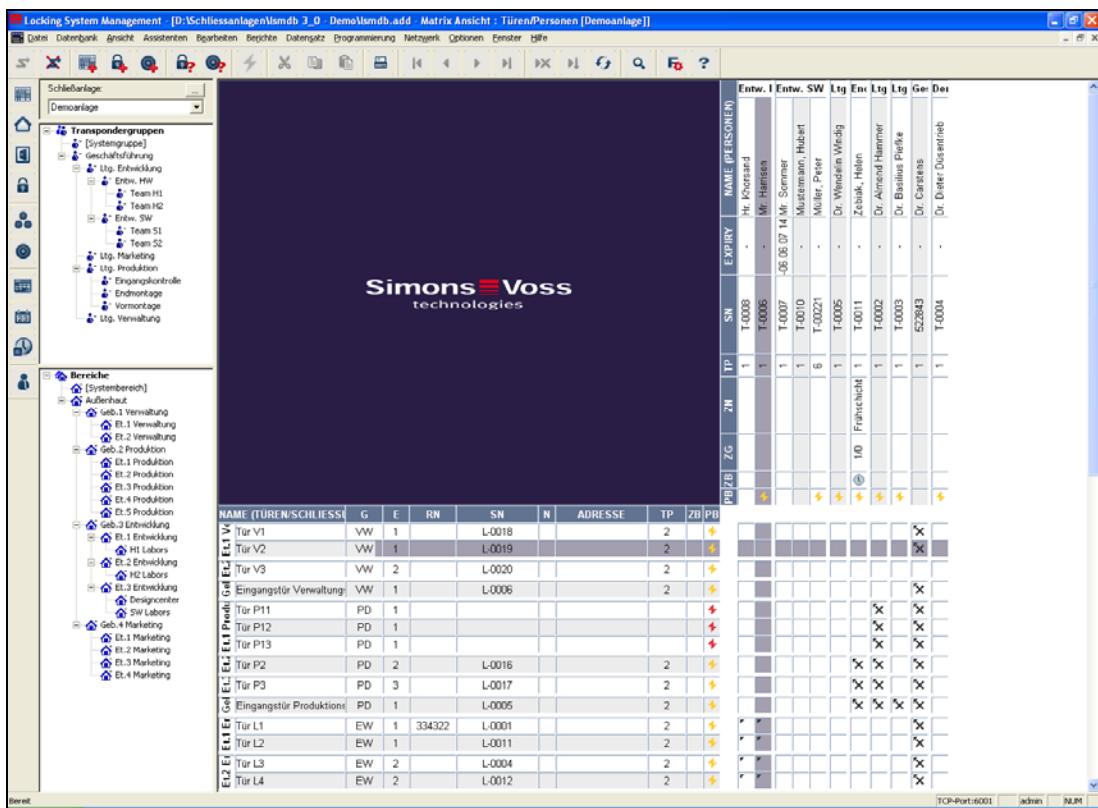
Locking System Management - [D:\Schliessanlagen\lsmdb 3_0 - Demo\lsmdb.add - Matrix Ansicht : Türen/Personen [Demoanlage]]

Datei Datenbank Ansicht Assistenten Bearbeiten Berichte Datensatz Programmierung Netzwerk Optionen Fenster Hilfe

Schließanlage:
Demoanlage

Transpondergruppen
[Systemgruppe]
Geschäftsführung
Ltg. Entwicklung
Entw. HW
Team H1
Team H2
Entw. SW
Team S1
Team S2
Ltg. Marketing
Ltg. Produktion
Eingangskontrolle
Endmontage
Vormontage
Ltg. Verwaltung

Bereiche
[Systembereich]
Außenhaut
Geb.1 Verwaltung
Et.1 Verwaltung
Et.2 Verwaltung
Geb.2 Produktion
Et.1 Produktion
Et.2 Produktion
Et.3 Produktion
Et.4 Produktion
Et.5 Produktion
Geb.3 Entwicklung
Et.1 Entwicklung
H1 Labors
Et.2 Entwicklung
H2 Labors
Et.3 Entwicklung
Designcenter
SW Labors
Geb.4 Marketing
Et.1 Marketing
Et.2 Marketing
Et.3 Marketing
Et.4 Marketing

SimonsVoss technologies

Entw. I Entw. SW Ltg Enc Ltg Ltg Ge: Dei

NAME (PERSONEN)
Hr. Khorsand
Mr. Harrison
Mr. Sommer
Mustermann, Hubert
Müller, Peter
Dr. Wendelin Windig
Zebiak, Helen
Dr. Almend Hammer
Dr. Basilius Pielke
Dr. Carstens
Dr. Dieter Düsentrieb

EXPIRY
06.06.07 14

SN
T-0008 T-0006 T-0007 T-0010 T-00221 T-0005 T-0011 T-0002 T-0003 522843 T-0004

TP
1 1 1 1 6 1 1 1 1 1 1

ZN
Frühschicht

ZG
1/0

PB ZB

| NAME (TÜREN/SCHLIESS | G | E | RN | SN | N | ADRESSE | TP | ZB | PB |
|---|---|---|---|---|---|---|---|---|---|
| Tür V1 | VW | 1 | | L-0018 | | | 2 | | |
| Tür V2 | VW | 1 | | L-0019 | | | 2 | | |
| Tür V3 | VW | 2 | | L-0020 | | | 2 | | |
| Eingangstür Verwaltung | VW | 1 | | L-0006 | | | 2 | | |
| Tür P11 | PD | 1 | | | | | | | |
| Tür P12 | PD | 1 | | | | | | | |
| Tür P13 | PD | 1 | | | | | | | |
| Tür P2 | PD | 2 | | L-0016 | | | 2 | | |
| Tür P3 | PD | 3 | | L-0017 | | | 2 | | |
| Eingangstür Produktions | PD | 1 | | L-0005 | | | 2 | | |
| Tür L1 | EW | 1 | 334322 | L-0001 | | | 2 | | |
| Tür L2 | EW | 1 | | L-0011 | | | 2 | | |
| Tür L3 | EW | 2 | | L-0004 | | | 2 | | |
| Tür L4 | EW | 2 | | L-0012 | | | 2 | | |

Bereit TCP-Port:6001 admin NUM